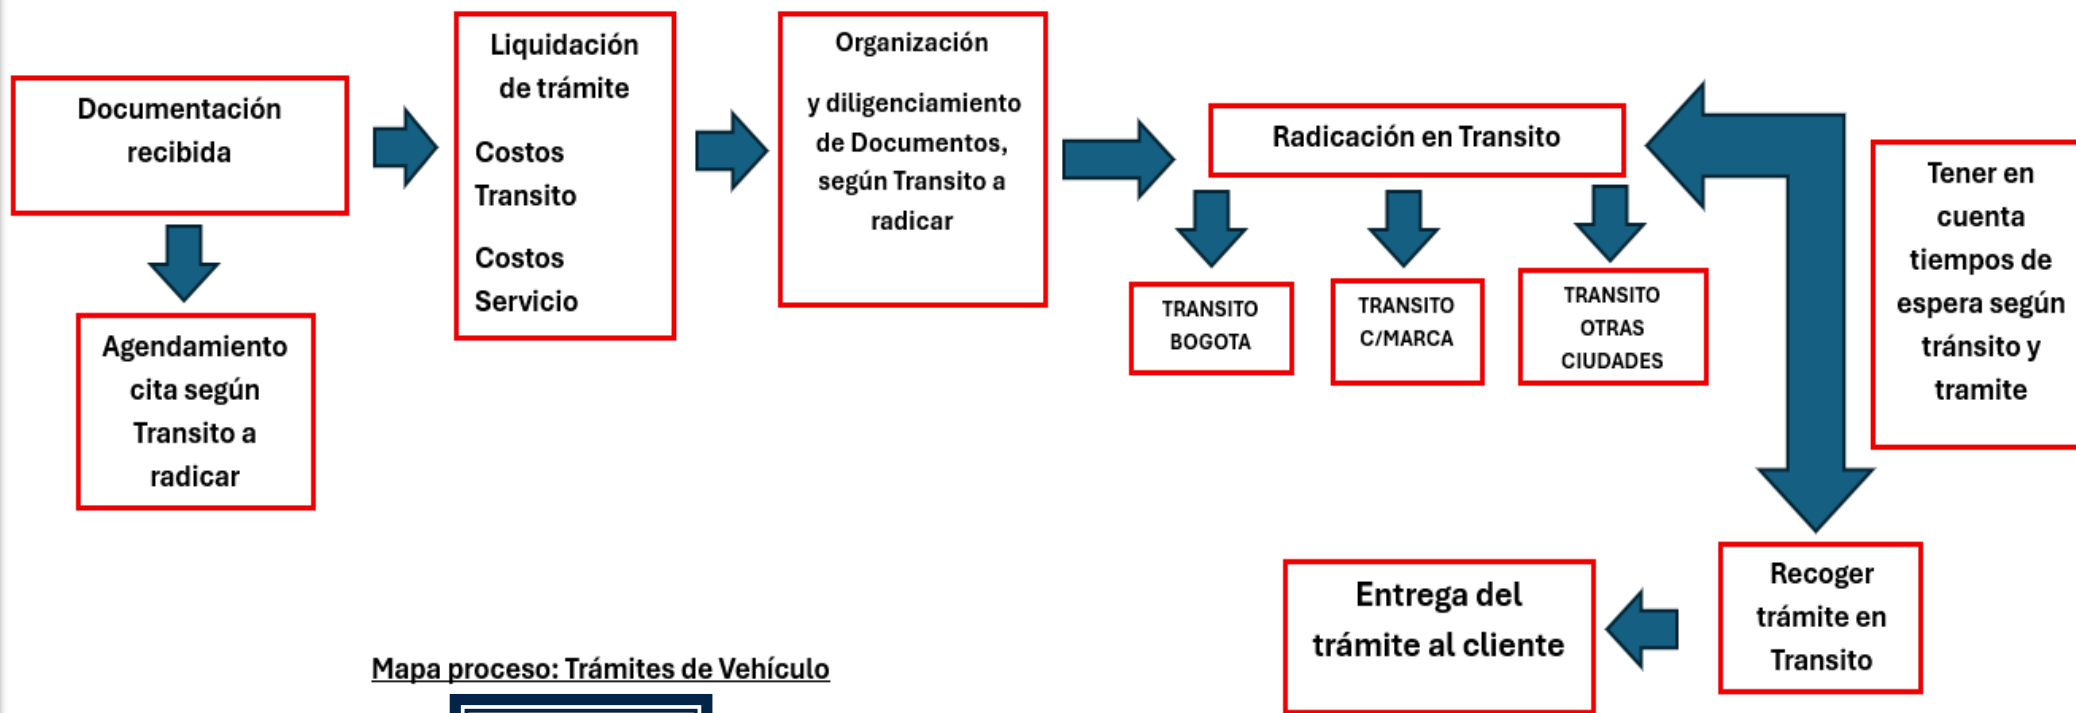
Documentación recibida

Agendamiento cita según Transito a radicar

Liquidación de trámite

Costos Transito

Costos Servicio

Organización

y diligenciamiento de Documentos, según Transito a radicar

Radicación en Transito

TRANSITO BOGOTA

TRANSITO C/MARCA

TRANSITO OTRAS CIUDADES

Tener en cuenta tiempos de espera según tránsito y tramite

Recoger trámite en Transito

Entrega del trámite al cliente

Mapa proceso: Trámites de Vehículo